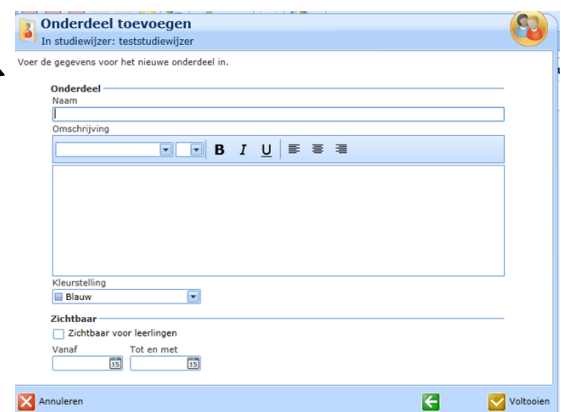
Onderdeel toevoegen
In studiewijzer: teststudiewijzer

Voer de gegevens voor het nieuwe onderdeel in.

Onderdeel
Naam

Omschrijving

B I U

Kleurstelling
Blauw

Zichtbaar
Zichtbaar voor leerlingen
Vanaf
15
Tot en met
15

Annuleren
Voltooien